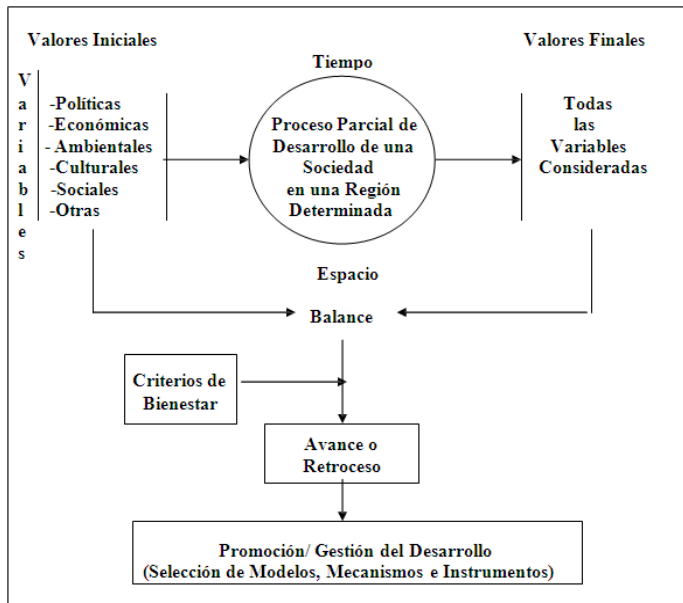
Valores Iniciales

Valores Finales

Tiempo

V
a
r
i
a
b
l
e
s

-Políticas
-Económicas
- Ambientales
-Culturales
-Sociales
-Otras

Proceso Parcial de Desarrollo de una Sociedad en una Región Determinada

Todas las Variables Consideradas

Espacio

Balance

Criterios de Bienestar

Avance o Retroceso

Promoción/ Gestión del Desarrollo
(Selección de Modelos, Mecanismos e Instrumentos)